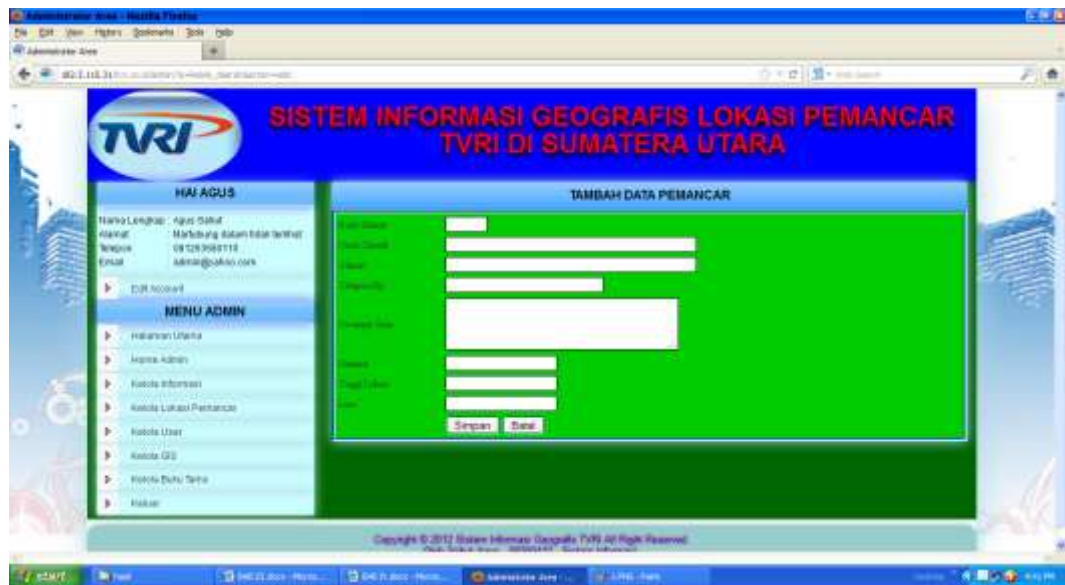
Administrator Area - Mozilla Firefox
File Edit View History Bookmarks Tools Help
Administrator Area

TVRI

SISTEM INFORMASI GEOGRAFIS LOKASI PEMANCAR TVRI DI SUMATERA UTARA

HAI AGUS

Nama Lengkap Agus Saikal
Alamat Marbabung dalam tidak terlihat
Telepon 081263568119
Email admin@yahoo.com

Edit Account

MENU ADMIN

Halaman Utama
Home Admin
Kelola Informasi
Kelola Lokasi Pemancar
Kelola User
Kelola GIS
Kelola Buku Tamu
Keluar

TAMBAH DATA PEMANCAR

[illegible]
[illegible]
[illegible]
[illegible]
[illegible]
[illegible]
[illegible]
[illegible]

Simpan Batal

Copyright © 2012 Sistem Informasi Geografis TVRI All Right Reserved
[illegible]

start